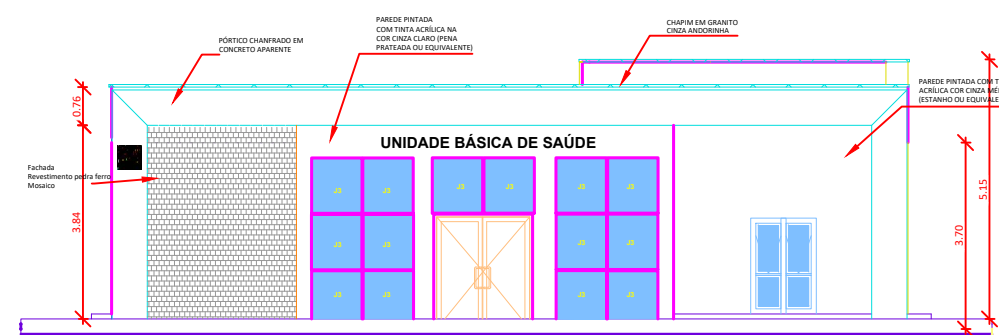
PÓRTICO CHANFRADO EM CONCRETO APARENTE

PAREDE PINTADA COM TINTA ACRÍLICA NA COR CINZA CLARO (PENA PRATEADA OU EQUIVALENTE)

CHAPIM EM GRANITO CINZA ANDORINHA

PAREDE PINTADA COM T ACRÍLICA COR CINZA MÉ (ESTANHO OU EQUIVALE

0.76

Fachada Revestimento pedra ferro Mosaico

3.84

UNIDADE BÁSICA DE SAÚDE

J3 J3 J3 J3
J3 J3
J3 J3 J3 J3
J3 J3 J3 J3
J3 J3

5.15

3.70